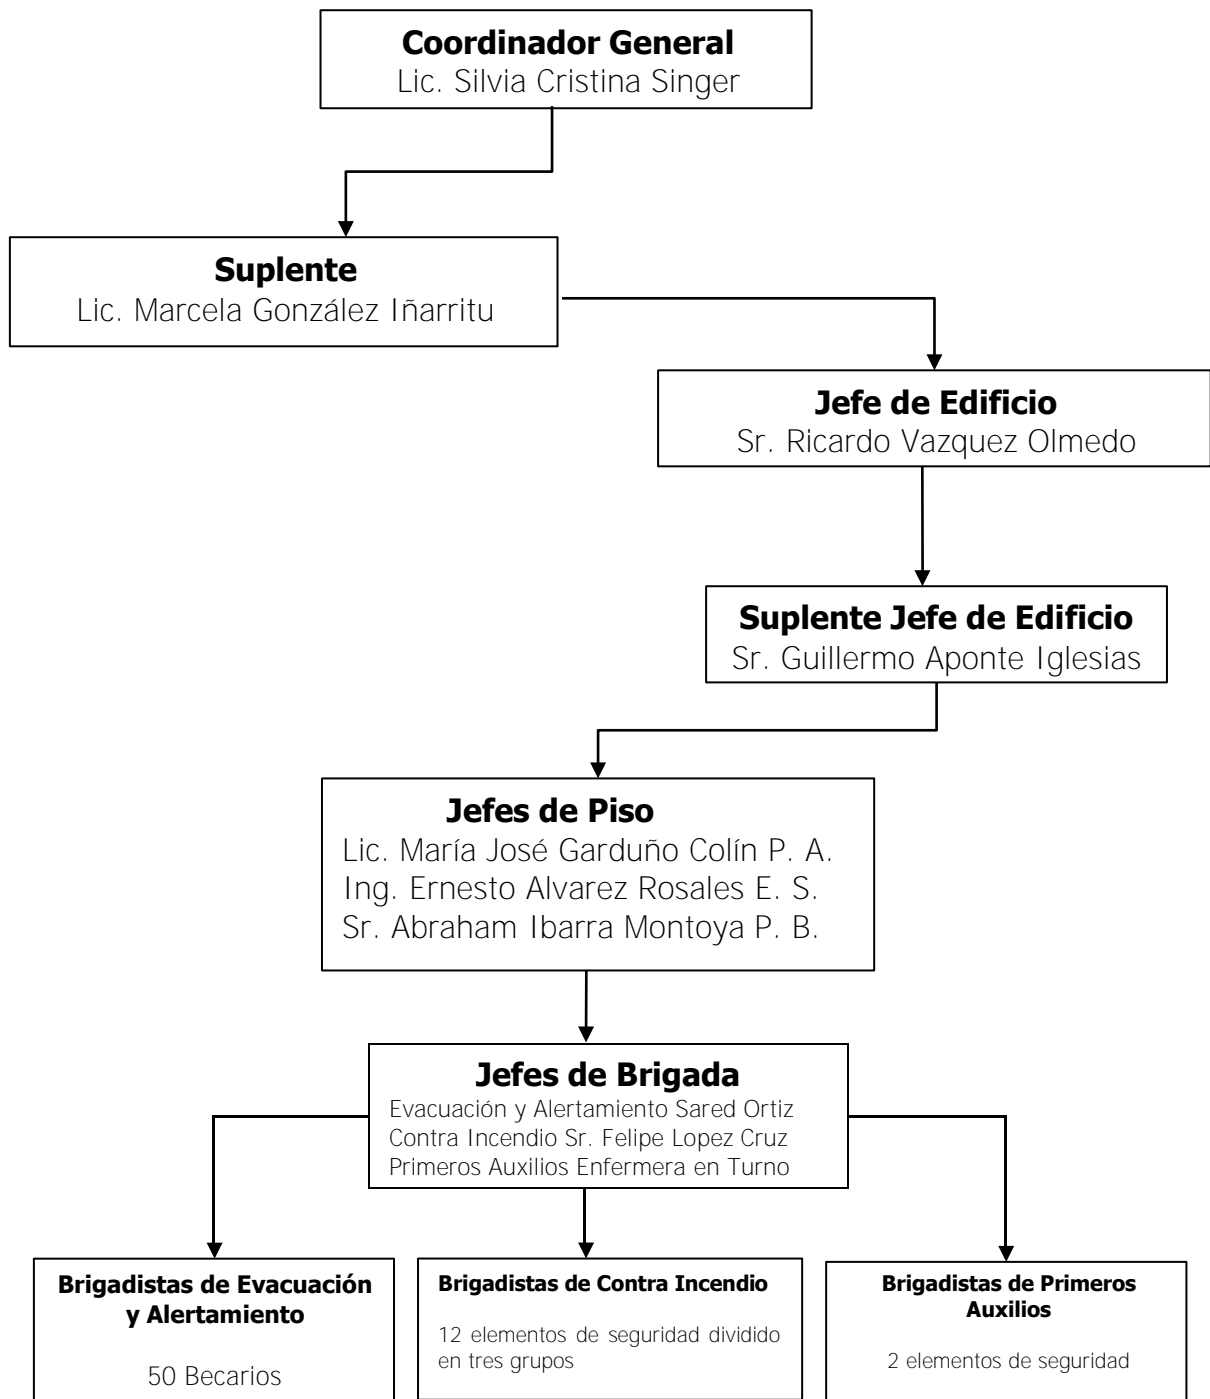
Coordinador General
Lic. Silvia Cristina Singer

Suplente
Lic. Marcela González Iñarritu

Jefe de Edificio
Sr. Ricardo Vazquez Olmedo

Suplente Jefe de Edificio
Sr. Guillermo Aponte Iglesias

Jefes de Piso
Lic. María José Garduño Colín P. A.
Ing. Ernesto Alvarez Rosales E. S.
Sr. Abraham Ibarra Montoya P. B.

Jefes de Brigada
Evacuación y Alertamiento Sared Ortiz
Contra Incendio Sr. Felipe Lopez Cruz
Primeros Auxilios Enfermera en Turno

Brigadistas de Evacuación y Alertamiento

50 Becarios

Brigadistas de Contra Incendio

12 elementos de seguridad dividido en tres grupos

Brigadistas de Primeros Auxilios

2 elementos de seguridad